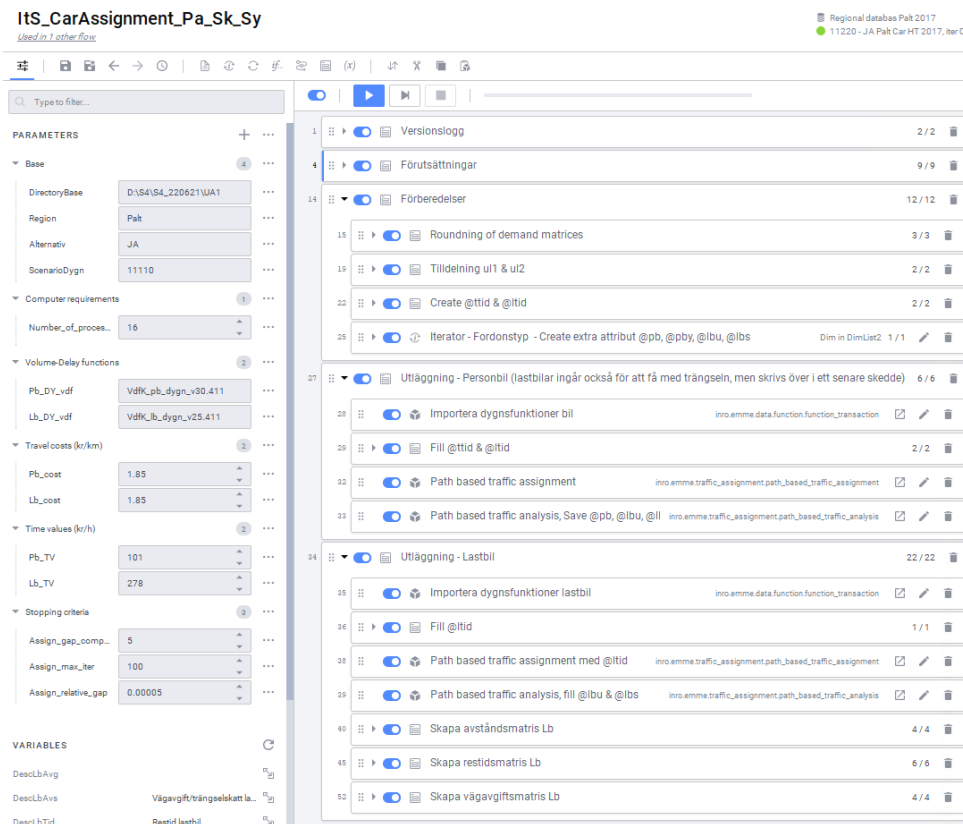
ItS_CarAssignment_Pa_Sk_Sy
Used in 1 other flow

Regional databas Palt 2017
11220 - JA Palt Car HT 2017, iter C

Type to filter...

PARAMETERS

Base 4
DirectoryBase D:\S4\S4_220621\UA1
Region Palt
Alternativ JA
ScenarioDygn 11110

Computer requirements 1
Number_of_proces... 16

Volume-Delay functions 2
Pb_DY_vdf VdfK_pb_dygn_v30.411
Lb_DY_vdf VdfK_lb_dygn_v25.411

Travel costs (kr/km) 2
Pb_cost 1.85
Lb_cost 1.85

Time values (kr/h) 2
Pb_TV 101
Lb_TV 278

Stopping criteria 3
Assign_gap_comp... 5
Assign_max_iter 100
Assign_relative_gap 0.00005

VARIABLES

DescLbAvg
DescLbAvs Vägavgift/trängselskatt la...
DescLbTid Restid lastbil

1 Versionslogg 2 / 2
4 Förutsättningar 9 / 9
14 Förberedelser 12 / 12
15 Roundning of demand matrices 3 / 3
19 Tilldelning ul1 & ul2 2 / 2
22 Create @ttid & @ltid 2 / 2
25 Iterator - Fordonstyp - Create extra attribut @pb, @pby, @lbu, @lbs Dim in DimList2 1 / 1
27 Utläggning - Personbil (lastbilar ingår också för att få med trängseln, men skrivs över i ett senare skedde) 6 / 6
28 Importera dygnsfunktioner bil inro.emme.data.function.function_transaction
29 Fill @ttid & @ltid 2 / 2
32 Path based traffic assignment inro.emme.traffic_assignment.path_based_traffic_assignment
33 Path based traffic analysis, Save @pb, @lbu, @ll inro.emme.traffic_assignment.path_based_traffic_analysis
34 Utläggning - Lastbil 22 / 22
35 Importera dygnsfunktioner lastbil inro.emme.data.function.function_transaction
36 Fill @ltid 1 / 1
38 Path based traffic assignment med @ltid inro.emme.traffic_assignment.path_based_traffic_assignment
39 Path based traffic analysis, fill @lbu & @lbs inro.emme.traffic_assignment.path_based_traffic_analysis
40 Skapa avståndsmatris Lb 4 / 4
45 Skapa restidsmatris Lb 6 / 6
52 Skapa vägavgiftsmatris Lb 4 / 4